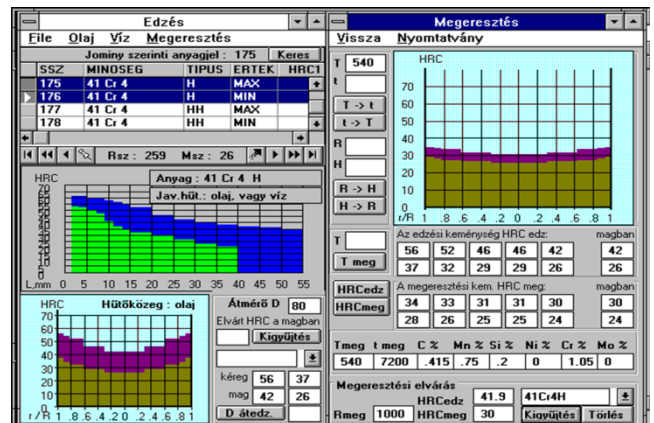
Edzés

File Olaj Víz Megeresztés

Jominy szerinti anyagjel : 175 Keres

| SSZ | MINOSEG | TIPUS | ERTEK | HRC1 |
|---|---|---|---|---|
| 175 | 41 Cr 4 | H | MAX | |
| 176 | 41 Cr 4 | H | MIN | |
| 177 | 41 Cr 4 | HH | MAX | |
| 178 | 41 Cr 4 | HH | MIN | |

Rsz : 259 Msz : 26

HRC
Anyag : 41 Cr 4 H
Jav.hűt.: olaj, vagy víz
60 55 50 45 40 35 30 25 20 15 10 5 0
L,mm 0 5 10 15 20 25 30 35 40 45 50 55

HRC Hűtőközeg : olaj
70 60 50 40 30 20 10 0
r/R 1 .8 .6 .4 .2 0 .2 .4 .6 .8 1

Átmérő D 80
Elvárt HRC a magban
Kigyűjtés
kéreg 56 37
mag 42 26
D átedz.

Megeresztés

Vissza Nyomtatvány

T 540
t
T -> t
t -> T
R
H
R -> H
H -> R

HRC
70 60 50 40 30 20 10 0
r/R 1 .8 .6 .4 .2 0 .2 .4 .6 .8 1

T
T meg

Az edzési keménység HRC edz: magban
56 52 46 46 42 42
37 32 29 29 26 26

HRCedz
HRCmeg

A megeresztési kem. HRC meg: magban
34 33 31 31 30 30
28 26 25 25 24 24

| Tmeg | t meg | C % | Mn % | Si % | Ni % | Cr % | Mo % |
|---|---|---|---|---|---|---|---|
| 540 | 7200 | .415 | .75 | .2 | 0 | 1.05 | 0 |

Megeresztési elvárás
HRCedz 41.9 41Cr4H
Rmeg 1000 HRCmeg 30 Kigyűjtés Törlés